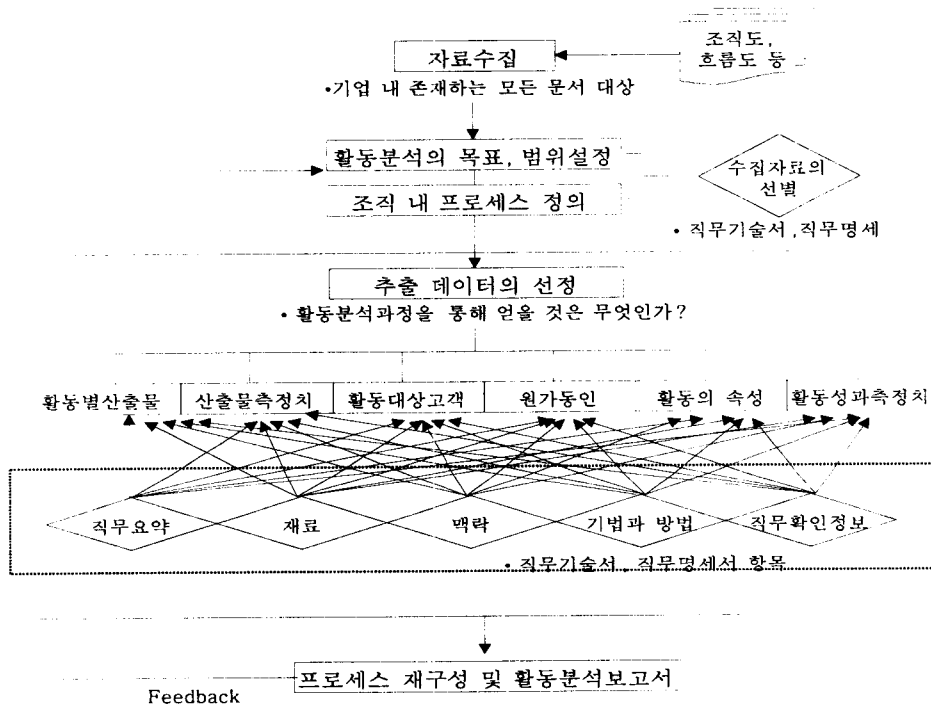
자료수집

조직도, 흐름도 등

•기업 내 존재하는 모든 문서 대상

활동분석의 목표, 범위설정

조직 내 프로세스 정의

수집자료의 선별

• 직무기술서, 직무명세

추출 데이터의 선정

• 활동분석과정을 통해 얻을 것은 무엇인가?

활동별산출물

산출물측정치

활동대상고객

원가동인

활동의 속성

활동성과측정치

직무요약

재료

맥락

기법과 방법

직무확인정보

• 직무기술서, 직무명세서 항목

프로세스 재구성 및 활동분석보고서

Feedback